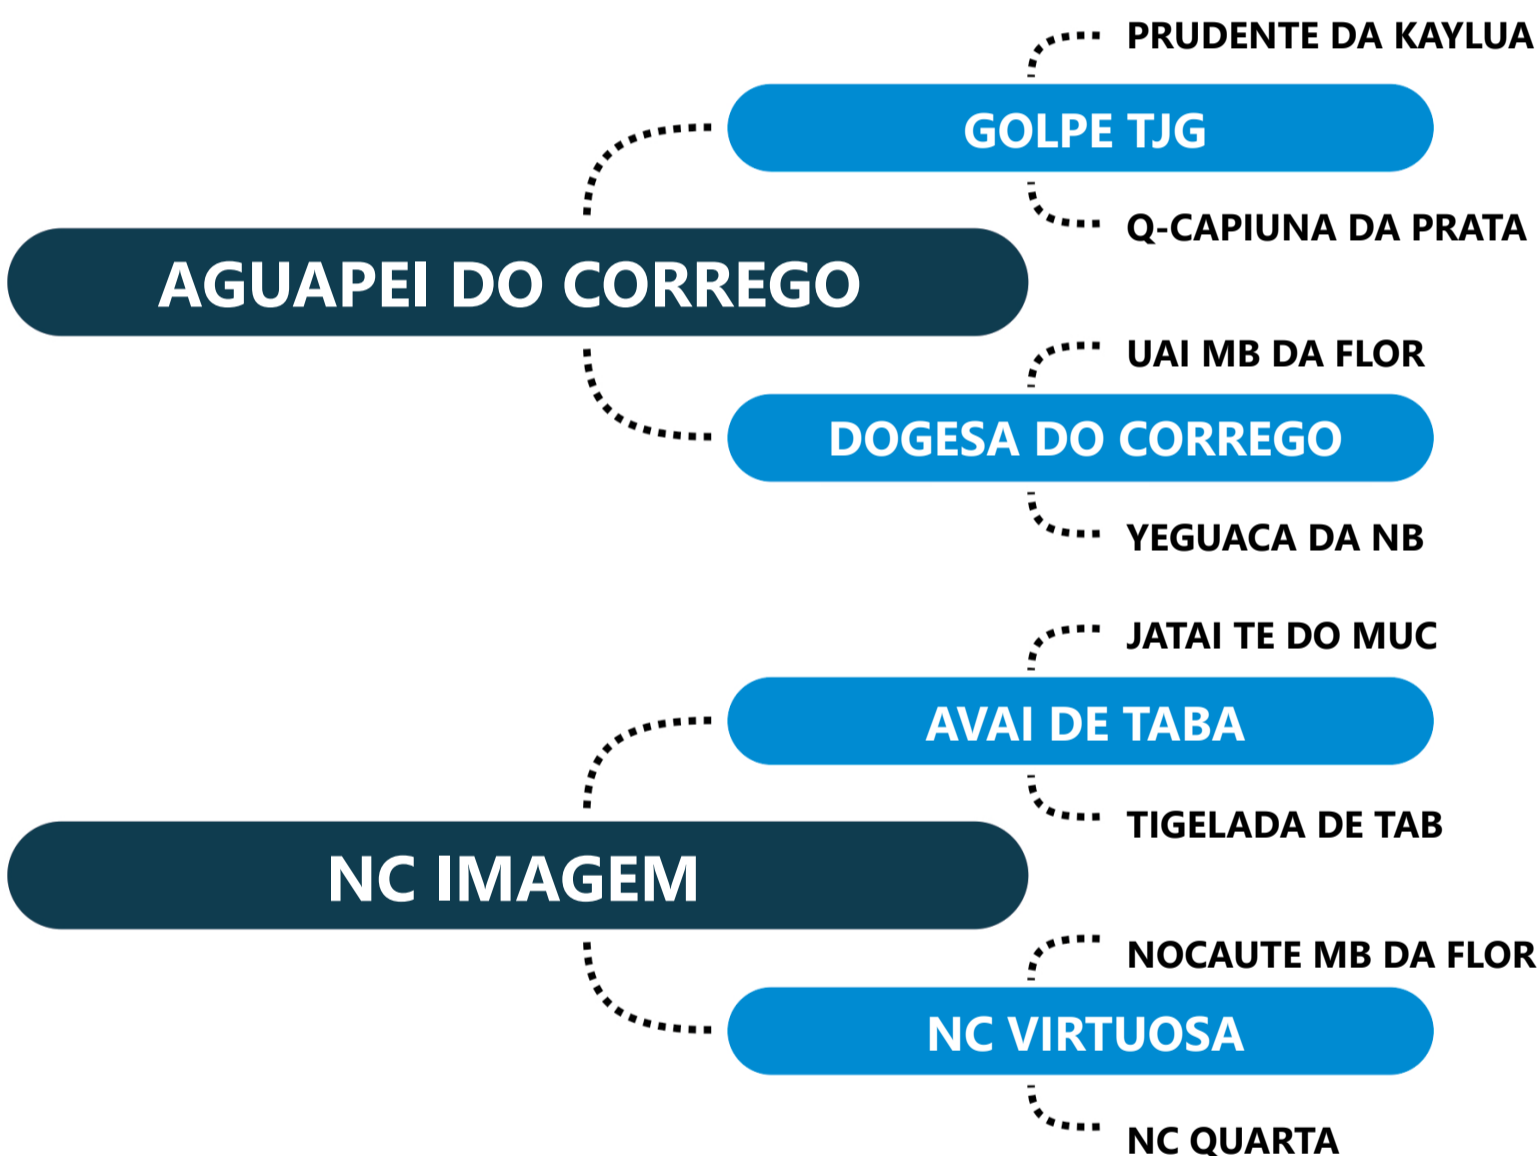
PRUDENTE DA KAYLUA

GOLPE TJG

Q-CAPIUNA DA PRATA

AGUAPEI DO CORREGO

UAI MB DA FLOR

DOGESA DO CORREGO

YEGUACA DA NB

JATAI TE DO MUC

AVAI DE TABA

TIGELADA DE TAB

NC IMAGEM

NOCAUTE MB DA FLOR

NC VIRTUOSA

NC QUARTA